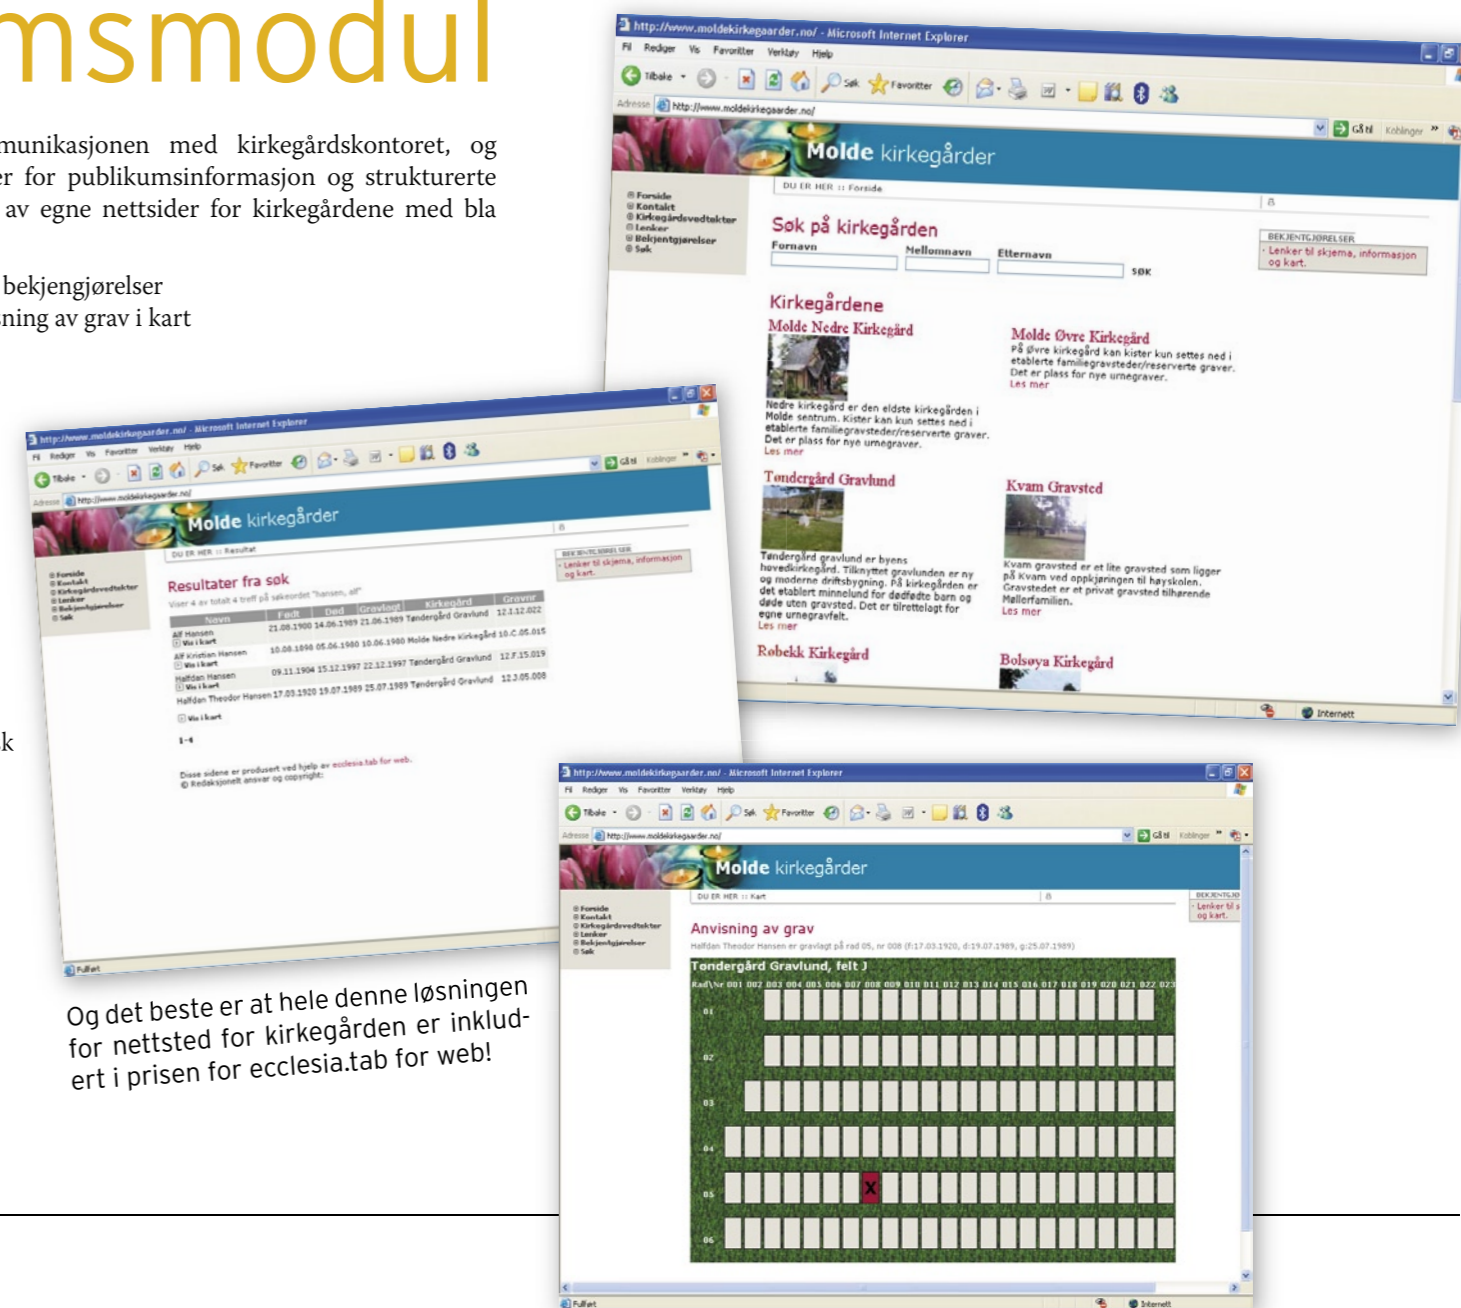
msmodul

munikasjonen med kirkegårdskontoret, og er for publikumsinformasjon og strukturerte av egne nettsider for kirkegårdene med bla

bekjengjørelser
ning av grav i kart

k

http://www.moldekirkegaarder.no/ - Microsoft Internet Explorer

Fil Rediger Vis Favoritter Verktøy Hjelp

Tilbake Søk Favoritter

Adresse http://www.moldekirkegaarder.no/

Gå til Koblinger

Molde kirkegårder

DU ER HER :: Forside

Forside
Kontakt
Kirkegårdsvedtekter
Lenker
Bekjentgjørelser
Søk

Søk på kirkegården

Fornavn Mellomnavn Etternavn SØK

BEKJENTGJØRELSER
· Lenker til skjema, informasjon og kart.

Kirkegårdene

Molde Nedre Kirkegård

Nedre kirkegård er den eldste kirkegården i Molde sentrum. Kister kan kun settes ned i etablerte familiegravsteder/reserverte graver. Det er plass for nye urnegraver.
Les mer

Molde Øvre Kirkegård

På øvre kirkegård kan kister kun settes ned i etablerte familiegravsteder/reserverte graver. Det er plass for nye urnegraver.
Les mer

Tøndergård Gravlund

Tøndergård gravlund er byens hovedkirkegård. Tilknyttet gravlunden er ny og moderne driftsbygning. På kirkegården er det etablert minnelund for dødfødte barn og døde uten gravsted. Det er tilrettelagt for egne urnegravfelt.
Les mer

Kvam Gravsted

Kvam gravsted er et lite gravsted som ligger på Kvam ved oppkjøringen til høyskolen. Gravstedet er et privat gravsted tilhørende Møllerfamilien.
Les mer

Røbekk Kirkegård

Bolsøya Kirkegård

Internett

http://www.moldekirkegaarder.no/ - Microsoft Internet Explorer

Molde kirkegårder

DU ER HER :: Resultat

Resultater fra søk

Viser 4 av totalt 4 treff på søkeordet "hansen, alf"

| Navn | Født | Død | Gravlagt | Kirkegård | Gravnr |
|---|---|---|---|---|---|
| Alf Hansen Vis i kart | 21.08.1900 | 14.06.1989 | 21.06.1989 | Tøndergård Gravlund | 12.I.12.022 |
| Alf Kristian Hansen Vis i kart | 10.08.1898 | 05.06.1980 | 10.06.1980 | Molde Nedre Kirkegård | 10.C.05.015 |
| Halfdan Hansen Vis i kart | 09.11.1904 | 15.12.1997 | 22.12.1997 | Tøndergård Gravlund | 12.F.15.019 |
| Halfdan Theodor Hansen Vis i kart | 17.03.1920 | 19.07.1989 | 25.07.1989 | Tøndergård Gravlund | 12.J.05.008 |

1-4

Disse sidene er produsert ved hjelp av ecclesia.tab for web.
© Redaksjonelt ansvar og copyright:

Fullført

Og det beste er at hele denne løsningen for nettsted for kirkegården er inkludert i prisen for ecclesia.tab for web!

http://www.moldekirkegaarder.no/ - Microsoft Internet Explorer

Molde kirkegårder

DU ER HER :: Kart

Anvisning av grav

Halfdan Theodor Hansen er gravlagt på rad 05, nr 008 (f:17.03.1920, d:19.07.1989, g:25.07.1989)

Tøndergård Gravlund, felt J

Rad\Nr 001 002 003 004 005 006 007 008 009 010 011 012 013 014 015 016 017 018 019 020 021 022 023

01
02
03
04
05 X
06

Fullført Internett